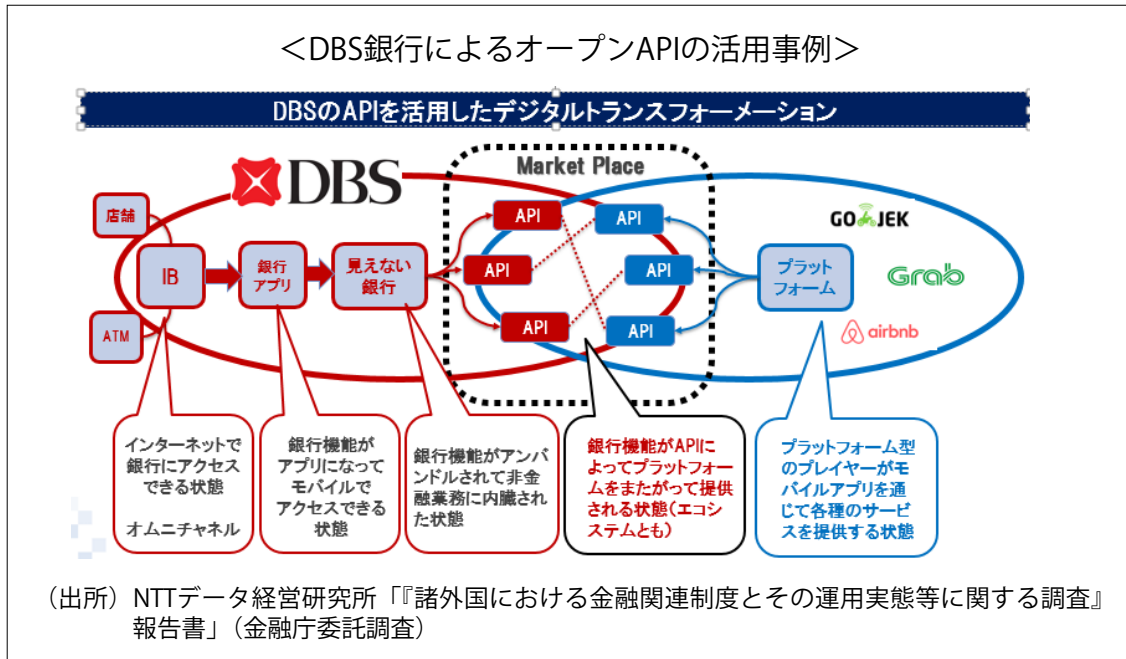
＜DBS銀行によるオープンAPIの活用事例＞

DBSのAPIを活用したデジタルトランスフォーメーション

DBS

Market Place

店舗

IB

ATM

銀行アプリ

見えない銀行

API

API

API

API

API

API

プラットフォーム

GOJEK

Grab

airbnb

インターネットで銀行にアクセスできる状態

オムニチャネル

銀行機能がアプリになってモバイルでアクセスできる状態

銀行機能がアンバンドルされて非金融業務に内臓された状態

銀行機能がAPIによってプラットフォームをまたがって提供される状態（エコシステムとも）

プラットフォーム型のプレイヤーがモバイルアプリを通じて各種のサービスを提供する状態

（出所）NTTデータ経営研究所「『諸外国における金融関連制度とその運用実態等に関する調査』報告書」（金融庁委託調査）